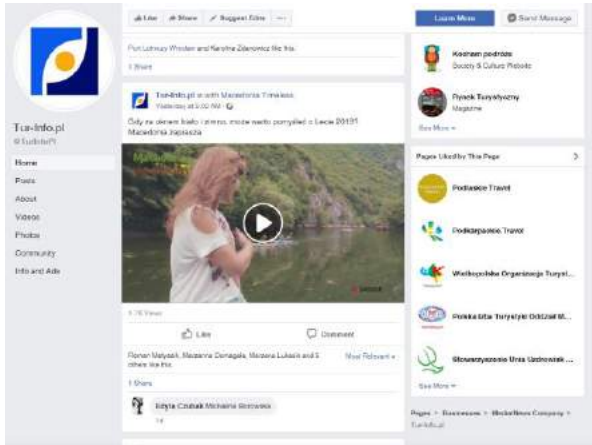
Like Share Suggest Edits ···

Learn More Send Message

Tur-Info.pl
@TurInfoPl

Home
Posts
About
Videos
Photos
Community
Info and Ads

Piotr Łukasz Wroclaw and Karolina Zdanowicz like this.

1 Share

Tur-Info.pl is with Macedonia Timeless.
Yesterday at 5:00 AM ·

Gdy za oknem biało i zimno, może warto pomyśleć o Lecie 2018?! Macedonia zaprasza

1.1K Views

Like Comment

Roman Matyasik, Marzanna Domagała, Monika Łukasik and 5 others like this.

Most Relevant

1 Share

Edyta Czubak Michalina Borowska

Kochana podróże
Society & Culture Website

Rynek Turystyczny
Magazine

See More

Pages Liked by This Page

Podlasie Travel

Podkarpackie Travel

Wielkopolska Organizacja Turysty...

Polskie Biuro Turystyki Oddział M...

Stowarzyszenie Biura Uczestnik...

See More

Pages > Businesses > Media/News Company > Tur-Info.pl